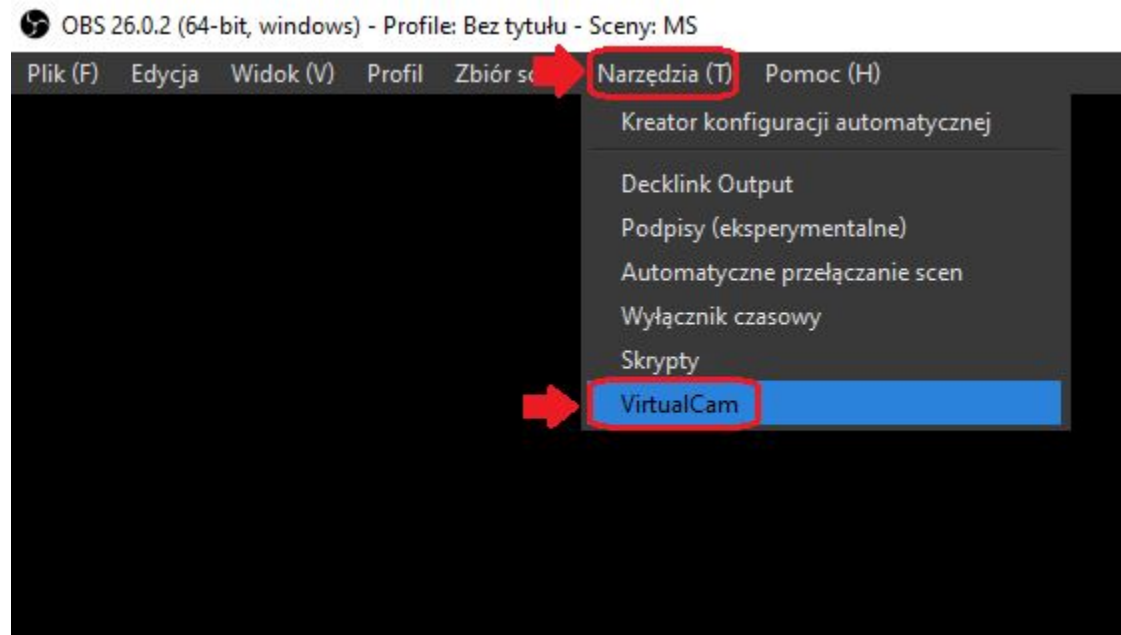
OBS 26.0.2 (64-bit, windows) - Profile: Bez tytułu - Sceny: MS

Plik (F) Edycja Widok (V) Profil Zbiór s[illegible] Narzędzia (T) Pomoc (H)

Kreator konfiguracji automatycznej

Decklink Output
Podpisy (eksperymentalne)
Automatyczne przełączanie scen
Wyłącznik czasowy
Skrypty
VirtualCam